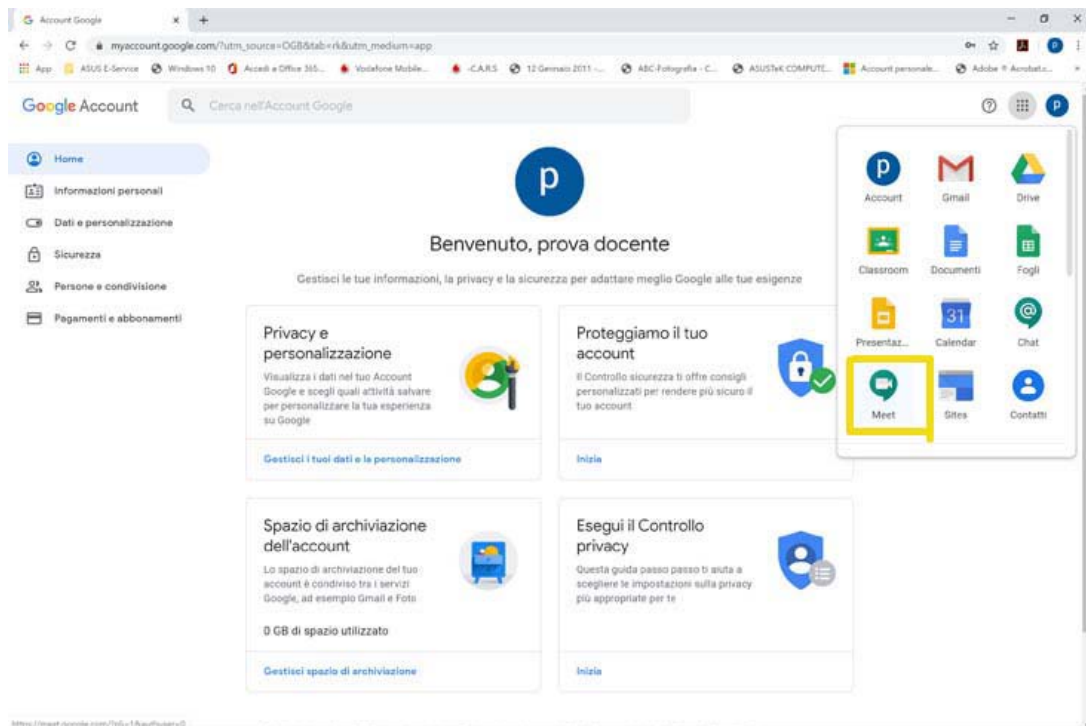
Account Google
myaccount.google.com/?utm_source=OGB&tab=rk&utm_medium=app
App ASUS E-Service Windows 10 Accedi a Office 365... Vodafone Mobile... -CARS 12 Gennaio 2011 -... ABC-Fotografia - C... ASUSTeK COMPUTE... Account personale... Adobe ® Acrobat...

Google Account
Cerca nell'Account Google

Home
Informazioni personali
Dati e personalizzazione
Sicurezza
Persone e condivisione
Pagamenti e abbonamenti

p
Benvenuto, prova docente
Gestisci le tue informazioni, la privacy e la sicurezza per adattare meglio Google alle tue esigenze

Privacy e personalizzazione
Visualizza i dati nel tuo Account Google e scegli quali attività salvare per personalizzare la tua esperienza su Google
Gestisci i tuoi dati e la personalizzazione

Proteggiamo il tuo account
Il Controllo sicurezza ti offre consigli personalizzati per rendere più sicuro il tuo account
Inizia

Spazio di archiviazione dell'account
Lo spazio di archiviazione del tuo account è condiviso tra i servizi Google, ad esempio Gmail e Foto
0 GB di spazio utilizzato
Gestisci spazio di archiviazione

Esegui il Controllo privacy
Questa guida passo passo ti aiuta a scegliere le impostazioni sulla privacy più appropriate per te
Inizia

Account Gmail Drive
Classroom Documenti Fogli
Presentaz... Calendar Chat
Meet Sites Contatti

https://meet.google.com/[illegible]